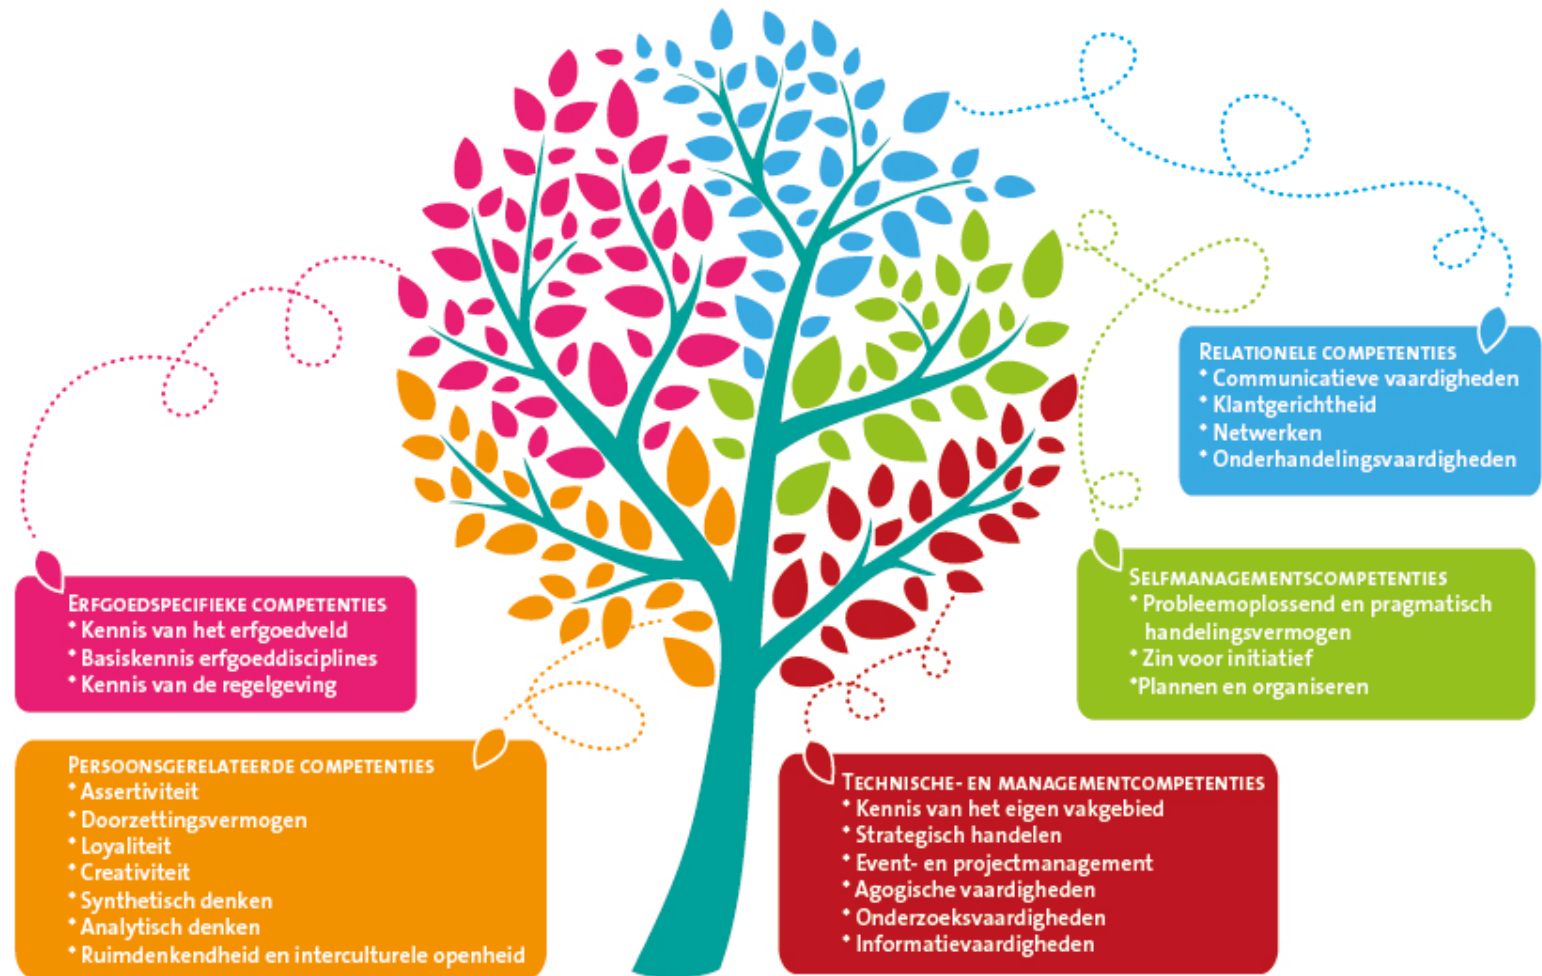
RELATIONELE COMPETENTIES
* Communicatieve vaardigheden
* Klantgerichtheid
* Netwerken
* Onderhandelingsvaardigheden

SELFMANAGEMENTSCOMPETENTIES
* Probleemoplossend en pragmatisch handelingsvermogen
* Zin voor initiatief
*Plannen en organiseren

ERFGOEDSPECIFIEKE COMPETENTIES
* Kennis van het erfgoedveld
* Basiskennis erfgoeddisciplines
* Kennis van de regelgeving

PERSOONSGERELATEERDE COMPETENTIES
* Assertiviteit
* Doorzettingsvermogen
* Loyaliteit
* Creativiteit
* Synthetisch denken
* Analytisch denken
* Ruimdenkendheid en interculturele openheid

TECHNISCHE- EN MANAGEMENTCOMPETENTIES
* Kennis van het eigen vakgebied
* Strategisch handelen
* Event- en projectmanagement
* Agogische vaardigheden
* Onderzoeksvaardigheden
* Informatievaardigheden